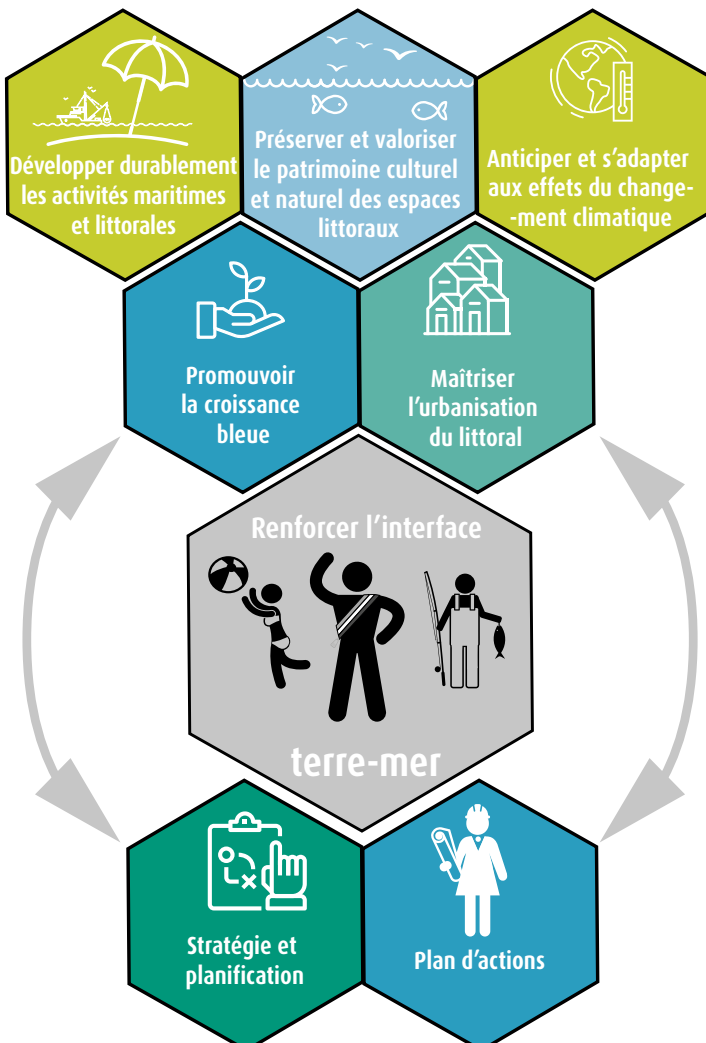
Développer durablement les activités maritimes et littorales

Préserver et valoriser le patrimoine culturel et naturel des espaces littoraux

Anticiper et s'adapter aux effets du changement climatique

Promouvoir la croissance bleue

Maîtriser l'urbanisation du littoral

Renforcer l'interface

terre-mer

Stratégie et planification

Plan d'actions